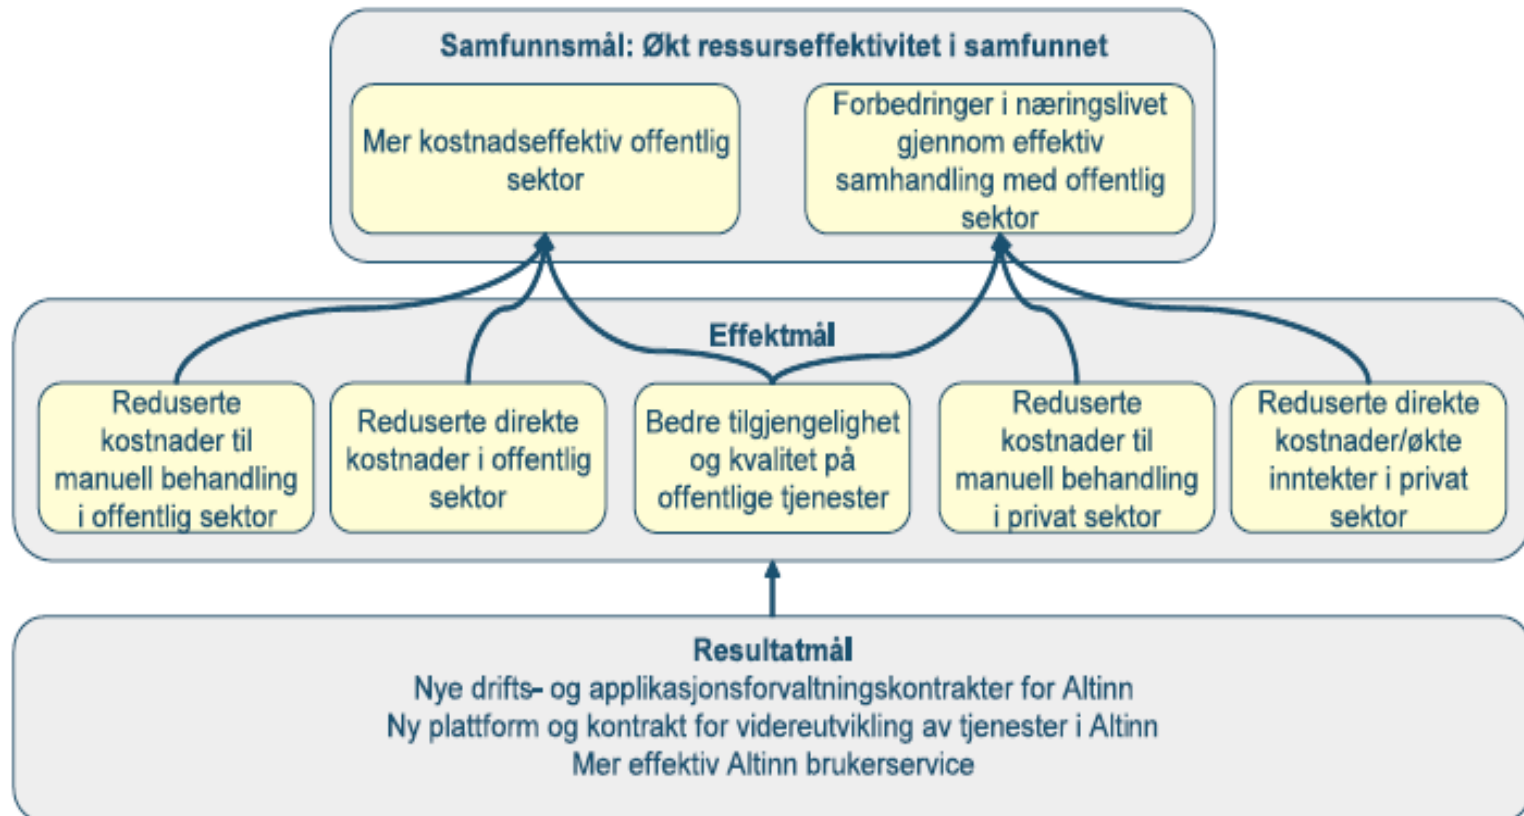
Samfunnsmål: Økt ressurseffektivitet i samfunnet

Mer kostnadseffektiv offentlig sektor

Forbedringer i næringslivet gjennom effektiv samhandling med offentlig sektor

Effektmål

Reduserte kostnader til manuell behandling i offentlig sektor

Reduserte direkte kostnader i offentlig sektor

Bedre tilgjengelighet og kvalitet på offentlige tjenester

Reduserte kostnader til manuell behandling i privat sektor

Reduserte direkte kostnader/økte inntekter i privat sektor

Resultatmål
Nye drifts- og applikasjonsforvaltningskontrakter for Altinn
Ny plattform og kontrakt for videreutvikling av tjenester i Altinn
Mer effektiv Altinn brukerservice